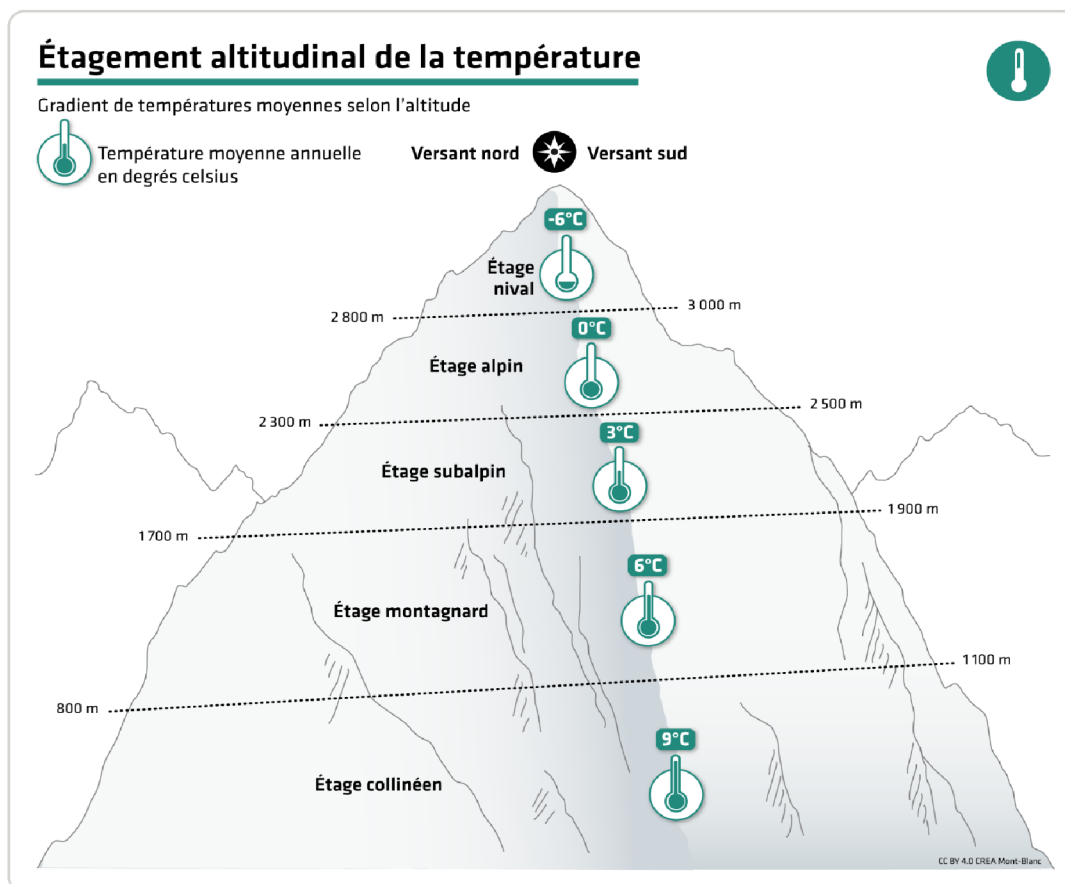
Étagement altitudinal de la température

Gradient de températures moyennes selon l'altitude

Température moyenne annuelle en degrés celsius

Versant nord

Versant sud

-6°C

Étage nival

2 800 m

3 000 m

0°C

Étage alpin

2 300 m

2 500 m

3°C

Étage subalpin

1700 m

1 900 m

6°C

Étage montagnard

1100 m

800 m

9°C

Étage collinéen

CC BY 4.0 CREA Mont-Blanc